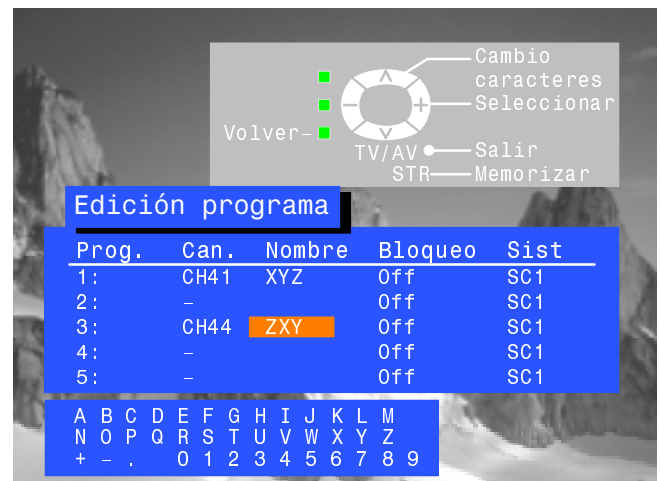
Cambio caracteres
Seleccionar
Volver
TV/AV
Salir
STR
Memorizar

Edición programa

| Prog. | Can. | Nombre | Bloqueo | Sist |
|---|---|---|---|---|
| 1: | CH41 | XYZ | Off | SC1 |
| 2: | - | | Off | SC1 |
| 3: | CH44 | ZXY | Off | SC1 |
| 4: | - | | Off | SC1 |
| 5: | - | | Off | SC1 |

A B C D E F G H I J K L M
N O P Q R S T U V W X Y Z
+ - . 0 1 2 3 4 5 6 7 8 9